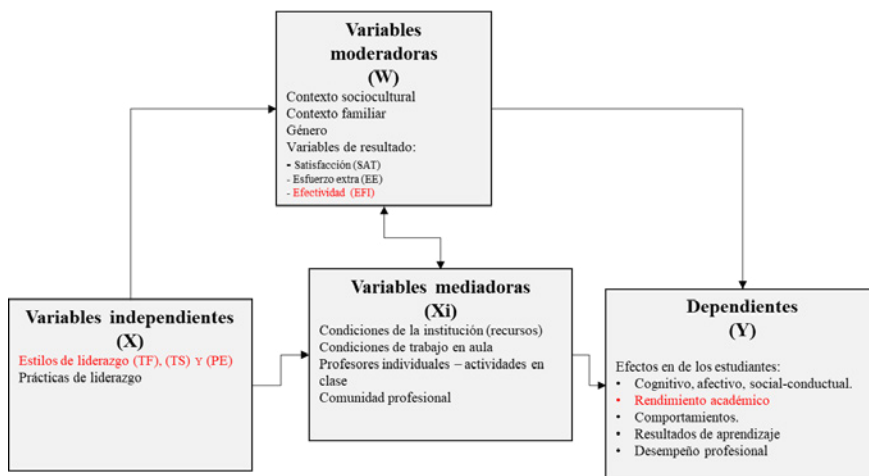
Variables moderadoras
(W)
Contexto sociocultural
Contexto familiar
Género
Variables de resultado:
- Satisfacción (SAT)
- Esfuerzo extra (EE)
- Efectividad (EFI)

Variables independientes
(X)
Estilos de liderazgo (TF), (TS) Y (PE)
Prácticas de liderazgo

Variables mediadoras
(Xi)
Condiciones de la institución (recursos)
Condiciones de trabajo en aula
Profesores individuales – actividades en clase
Comunidad profesional

Dependientes
(Y)
Efectos en de los estudiantes:
• Cognitivo, afectivo, social-conductual.
• Rendimiento académico
• Comportamientos.
• Resultados de aprendizaje
• Desempeño profesional